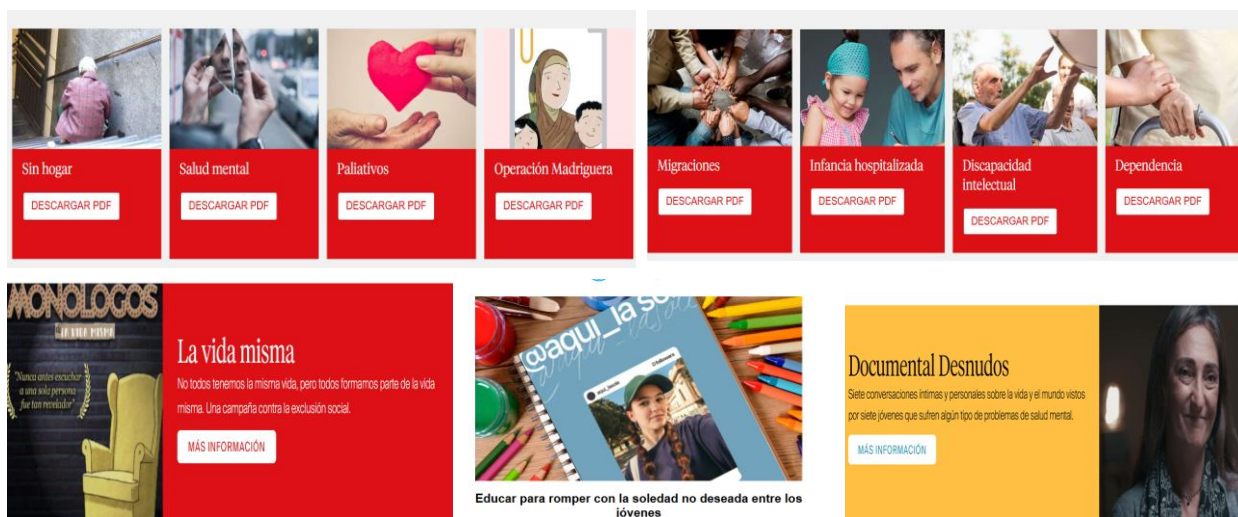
Sin hogar
DESCARGAR PDF

Salud mental
DESCARGAR PDF

Paliativos
DESCARGAR PDF

Operación Madriguera
DESCARGAR PDF

Migraciones
DESCARGAR PDF

Infancia hospitalizada
DESCARGAR PDF

Discapacidad intelectual
DESCARGAR PDF

Dependencia
DESCARGAR PDF

MONÓLOGOS
LA VIDA MISMA
"Nunca estuve escuchar a una sola persona fue tan revelador"

La vida misma
No todos tenemos la misma vida, pero todos formamos parte de la vida misma. Una campaña contra la exclusión social.
MÁS INFORMACIÓN

@aqui_la so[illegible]

Educar para romper con la soledad no deseada entre los jóvenes

Documental Desnudos
Siete conversaciones íntimas y personales sobre la vida y el mundo vistos por siete jóvenes que sufren algún tipo de problemas de salud mental.
MÁS INFORMACIÓN